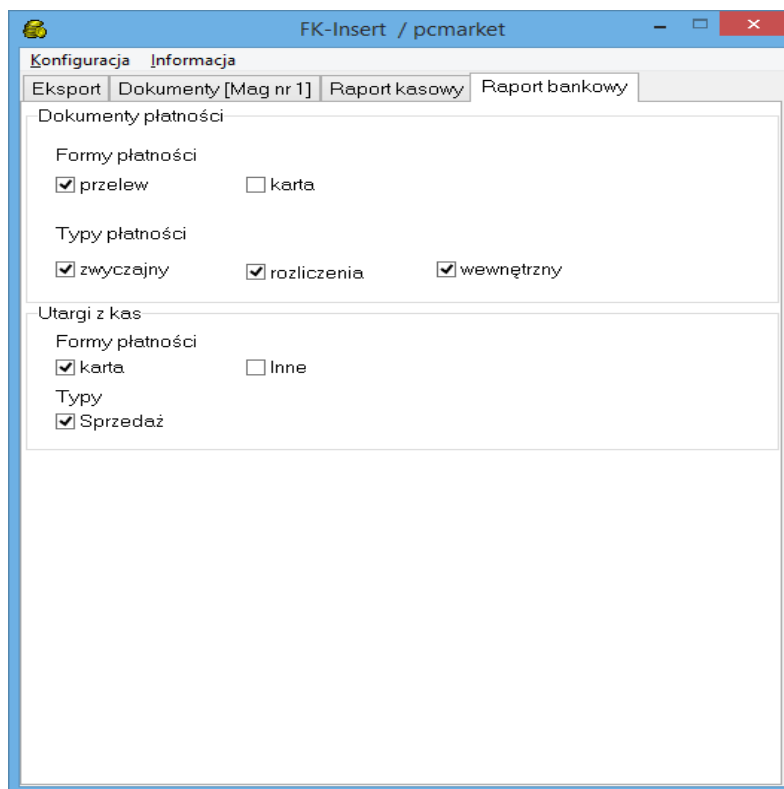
FK-Insert / pcmarket

Konfiguracja Informacja

Eksport | Dokumenty [Mag nr 1] | Raport kasowy | Raport bankowy

Dokumenty płatności

Formy płatności

☑ przelew ☐ karta

Typy płatności

☑ zwyczajny ☑ rozliczenia ☑ wewnętrzny

Utargi z kas

Formy płatności

☑ karta ☐ Inne

Typy

☑ Sprzedaż